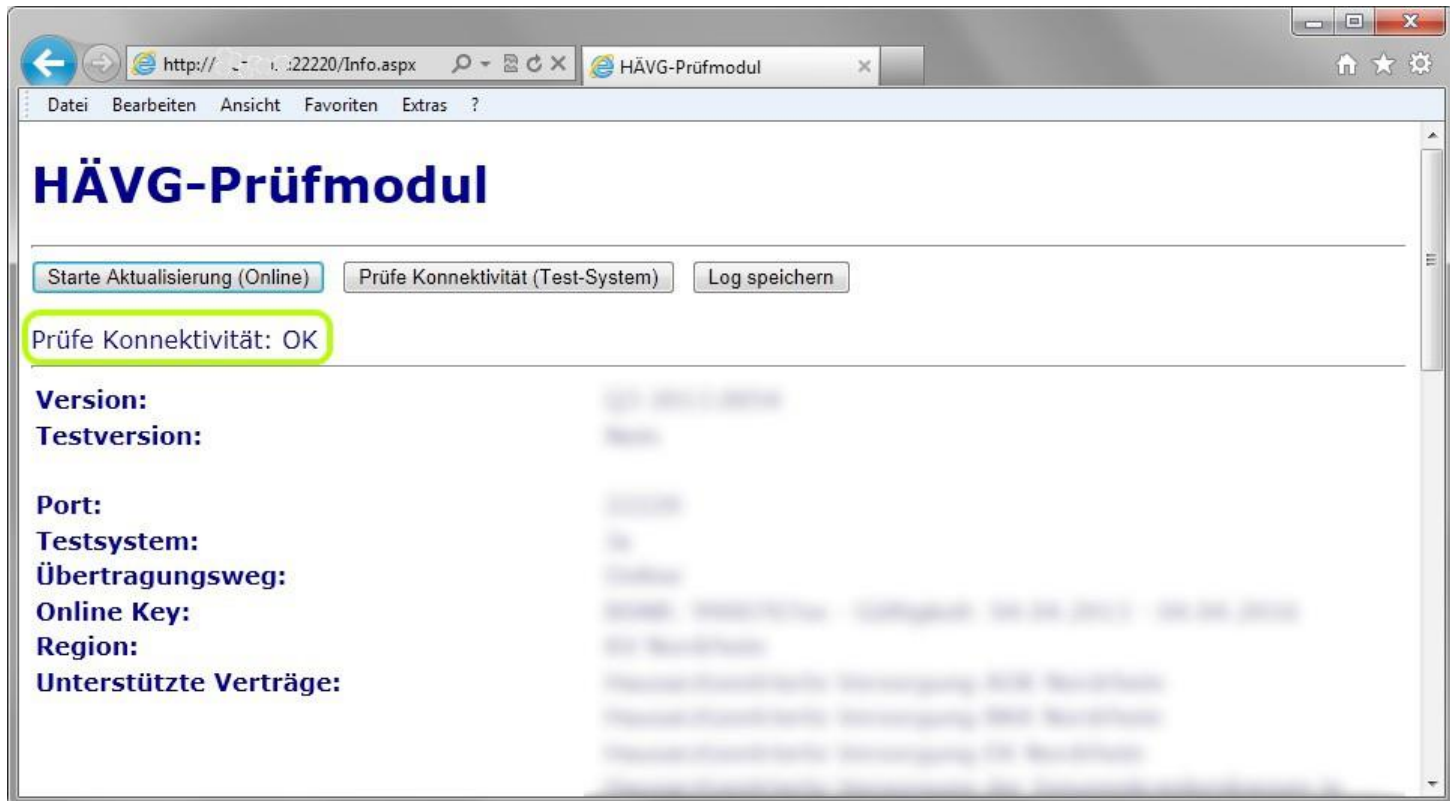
http:// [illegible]:22220/Info.aspx

HÄVG-Prüfmodul

Datei Bearbeiten Ansicht Favoriten Extras ?

HÄVG-Prüfmodul

Starte Aktualisierung (Online) | Prüfe Konnektivität (Test-System) | Log speichern

Prüfe Konnektivität: OK

Version: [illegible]
Testversion: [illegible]

Port: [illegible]
Testsystem: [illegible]
Übertragungsweg: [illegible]
Online Key: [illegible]
Region: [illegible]
Unterstützte Verträge: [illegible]
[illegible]
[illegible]
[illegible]